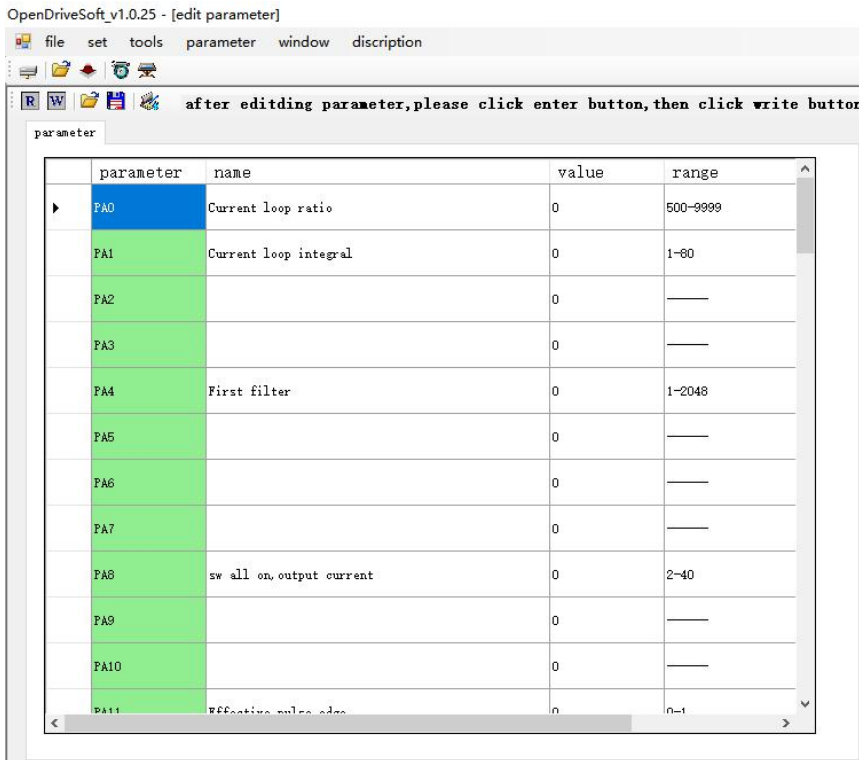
OpenDriveSoft_v1.0.25 - [edit parameter]

file set tools parameter window discription

R W after editding parameter,please click enter button,then click write buttor

parameter

| parameter | name | value | range |
|---|---|---|---|
| PA0 | Current loop ratio | 0 | 500-9999 |
| PA1 | Current loop integral | 0 | 1-80 |
| PA2 | | 0 | ——— |
| PA3 | | 0 | ——— |
| PA4 | First filter | 0 | 1-2048 |
| PA5 | | 0 | ——— |
| PA6 | | 0 | ——— |
| PA7 | | 0 | ——— |
| PA8 | sw all on,output current | 0 | 2-40 |
| PA9 | | 0 | ——— |
| PA10 | | 0 | ——— |
| PA11 | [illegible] | 0 | 0-1 |